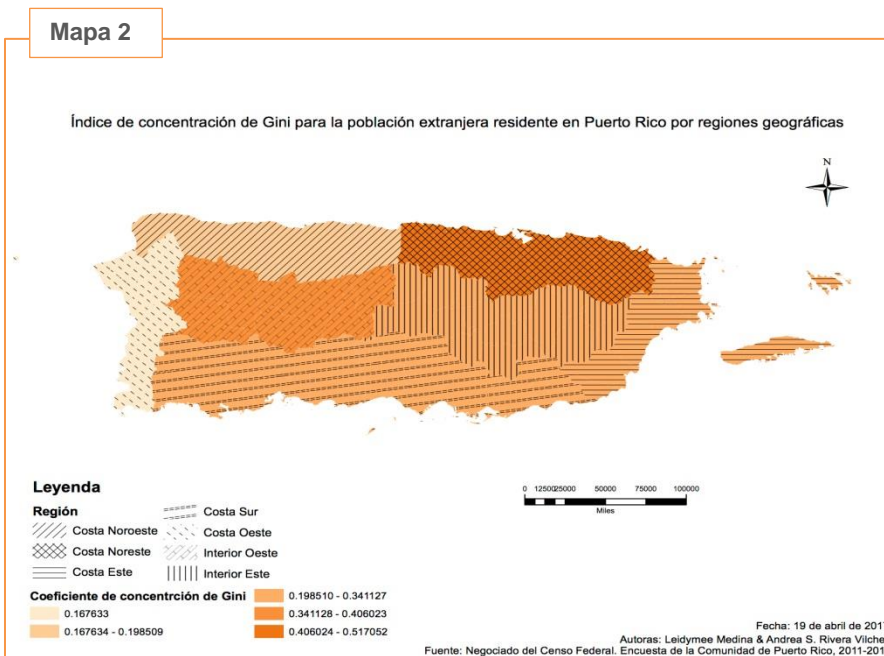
Mapa 2

Índice de concentración de Gini para la población extranjera residente en Puerto Rico por regiones geográficas

N

0 12500 25000 50000 75000 100000
Miles

Leyenda
Región
Costa Noroeste
Costa Noreste
Costa Este
Costa Sur
Costa Oeste
Interior Oeste
Interior Este

Coeficiente de concentrción de Gini
0.167633
0.167634 - 0.198509
0.198510 - 0.341127
0.341128 - 0.406023
0.406024 - 0.517052

Fecha: 19 de abril de 201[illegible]
Autoras: Leidymee Medina & Andrea S. Rivera Vilche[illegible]
Fuente: Negociado del Censo Federal. Encuesta de la Comunidad de Puerto Rico, 2011-201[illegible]